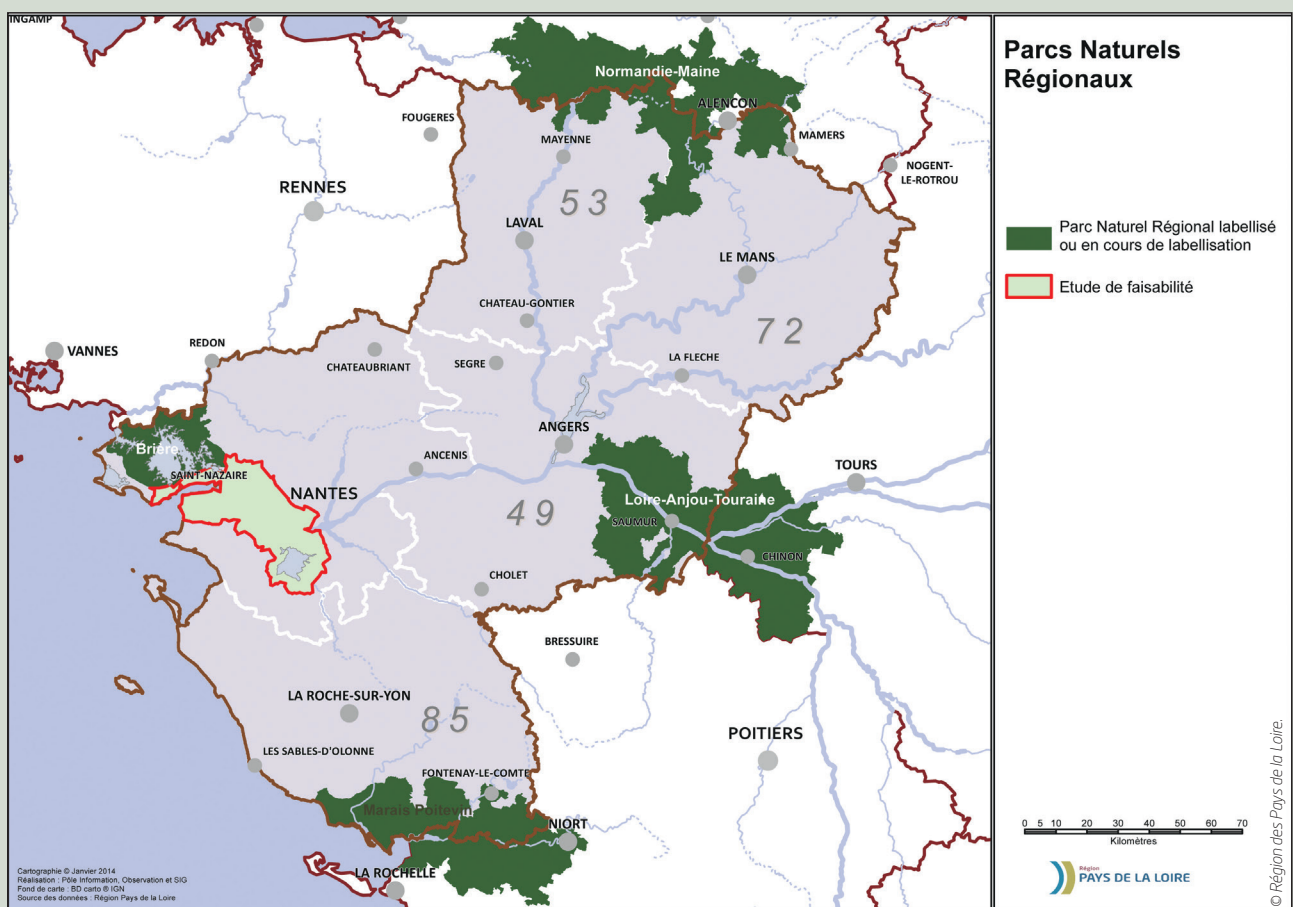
INGAMP

Normandie-Maine

ALENCON

FOUGERES

MAYENNE

MAMERS

NOGENT-LE-ROTROU

RENNES

53

LAVAL

LE MANS

CHATEAU-GONTIER

72

VANNES

REDON

CHATEAUBRIANT

SEGRE

LA FLECHE

Brière

ANGERS

SAINT-NAZAIRE

ANCENIS

TOURS

NANTES

Loire-Anjou-Touraine

49

SAUMUR

CHINON

CHOLET

BRESSUIRE

LA ROCHE-SUR-YON

85

POITIERS

LES SABLES-D'OLONNE

FONTENAY-LE-COMTE

Marais Poitevin

NIORT

LA ROCHELLE

Cartographie © Janvier 2014
Réalisation : Pôle Information, Observation et SIG
Fond de carte : BD carto ® IGN
Source des données : Région Pays de la Loire

Parcs Naturels Régionaux

Parc Naturel Régional labellisé ou en cours de labellisation

Etude de faisabilité

0 5 10 20 30 40 50 60 70
Kilomètres

Région PAYS DE LA LOIRE

© Région des Pays de la Loire.